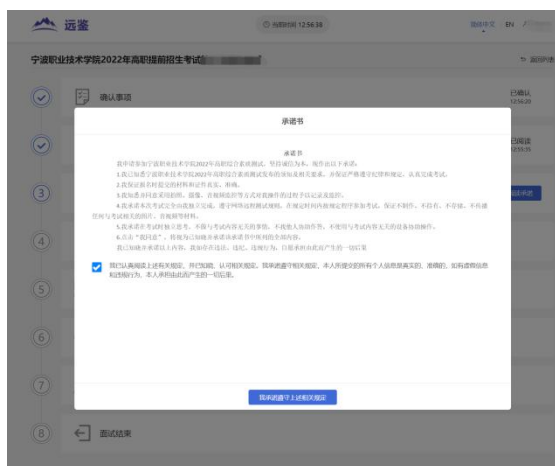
远鉴

当前时间 12:56:38

简体中文 EN

宁波职业技术学院2022年高职提前招生考试

返回列表

确认事项

已确认 12:56:28

已阅读 12:56:35

面试结果

承诺书

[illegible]

我已认真阅读上述有关规定，并已知晓、认可相关规定。我承诺遵守相关规定，本人所提交的所有个人信息是真实的、准确的。如有虚假信息和违规行为，本人承担由此而产生的一切后果。

我承诺遵守上述相关规定